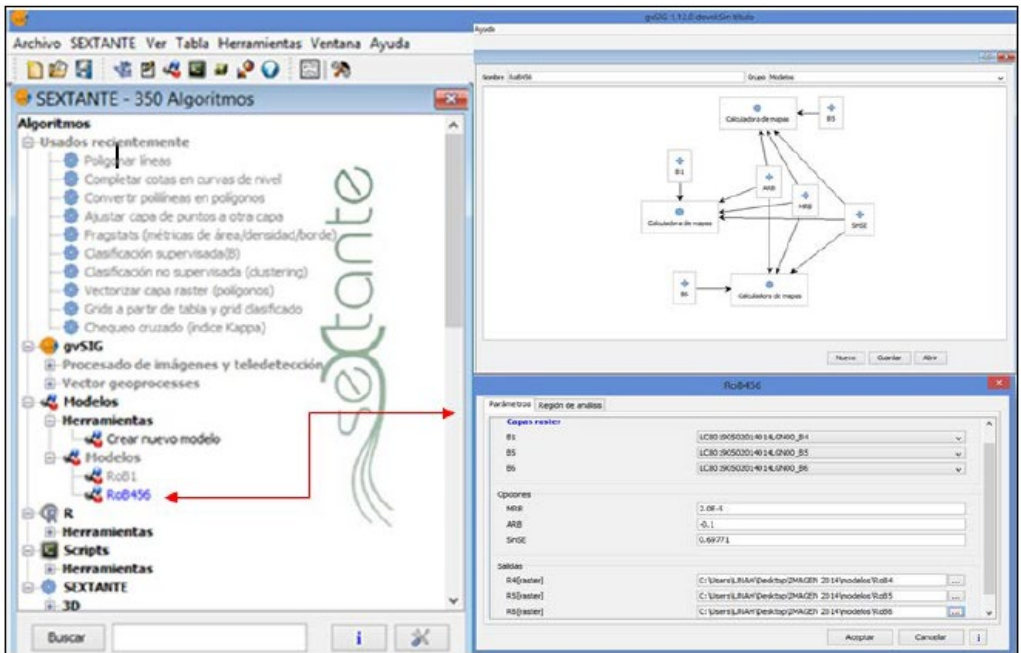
Archivo SEXTANTE Ver Tabla Herramientas Ventana Ayuda

SEXTANTE - 350 Algoritmos

Algoritmos
Usados recientemente
Poligonizar líneas
Completar cotas en curvas de nivel
Convertir polilíneas en polígonos
Ajustar capa de puntos a otra capa
Fragstats (métricas de área/densidad/borde)
Clasificación supervisada(B)
Clasificación no supervisada (clustering)
Vectorizar capa raster (polígonos)
Grids a partir de tabla y grid clasificado
Chequeo cruzado (índice Kappa)
gvSIG
Procesado de imágenes y teledetección
Vector geoprocesses
Modelos
Herramientas
Crear nuevo modelo
Modelos
RoB1
RoB456
R
Herramientas
Scripts
Herramientas
SEXTANTE
3D

Buscar

sextante

gvSIG 1.12.0 devel:Sin título
Ayuda

Nombre RoB456 Grupo Modelos

Calculadora de mapas
B5
B1
ARB
MRB
SmSE
Calculadora de mapas
B6
Calculadora de mapas

Nuevo Guardar Abrir

RoB456

Parámetros Región de análisis

Capas raster
B1 LC80190502014014LGN00_B4
B5 LC80190502014014LGN00_B5
B6 LC80190502014014LGN00_B6

Opciones
MRB 2.0E-4
ARB -0.1
SmSE 0.69771

Salidas
R4[raster] C:\Users\LINAY\Desktop\IMAGEN 2014\modelos\RoB4
R5[raster] C:\Users\LINAY\Desktop\IMAGEN 2014\modelos\RoB5
R6[raster] C:\Users\LINAY\Desktop\IMAGEN 2014\modelos\RoB6

Aceptar Cancelar